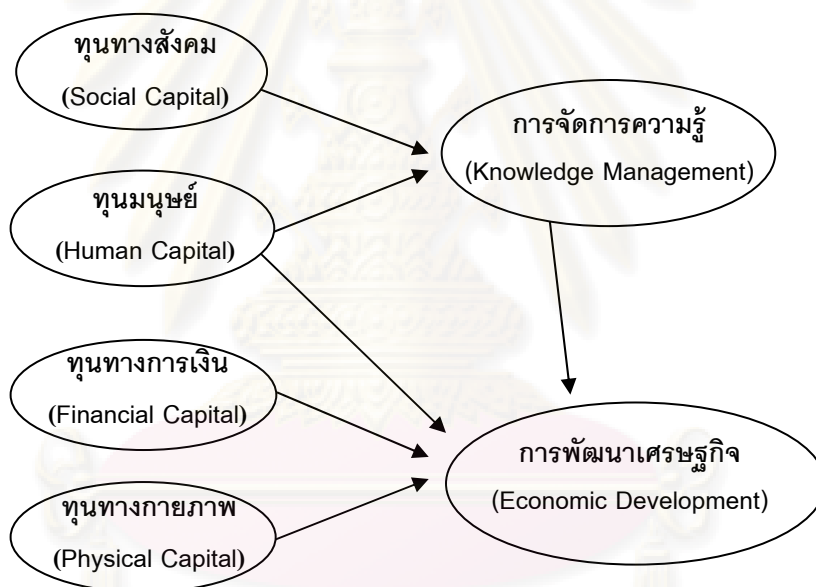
ทุนทางสังคม
(Social Capital)

การจัดการความรู้
(Knowledge Management)

ทุนมนุษย์
(Human Capital)

ทุนทางการเงิน
(Financial Capital)

การพัฒนาเศรษฐกิจ
(Economic Development)

ทุนทางกายภาพ
(Physical Capital)